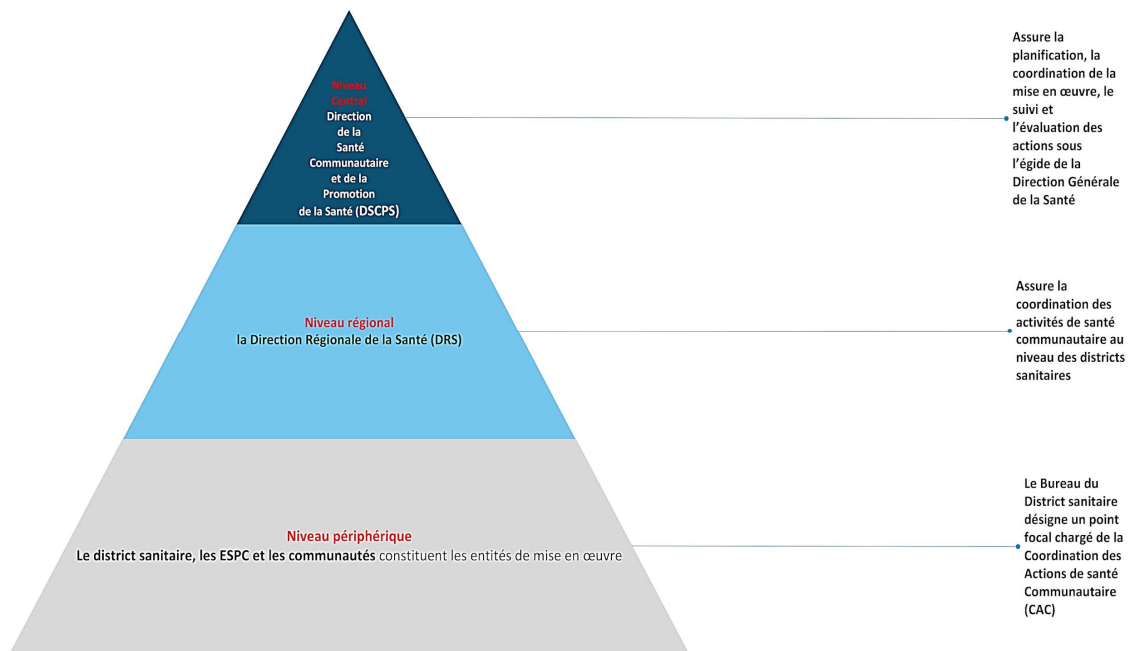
Niveau Central
Direction de la Santé Communautaire et de la Promotion de la Santé (DSCPS)

Assure la planification, la coordination de la mise en œuvre, le suivi et l'évaluation des actions sous l'égide de la Direction Générale de la Santé

Niveau régional
la Direction Régionale de la Santé (DRS)

Assure la coordination des activités de santé communautaire au niveau des districts sanitaires

Niveau périphérique
Le district sanitaire, les ESPC et les communautés constituent les entités de mise en œuvre

Le Bureau du District sanitaire désigne un point focal chargé de la Coordination des Actions de santé Communautaire (CAC)